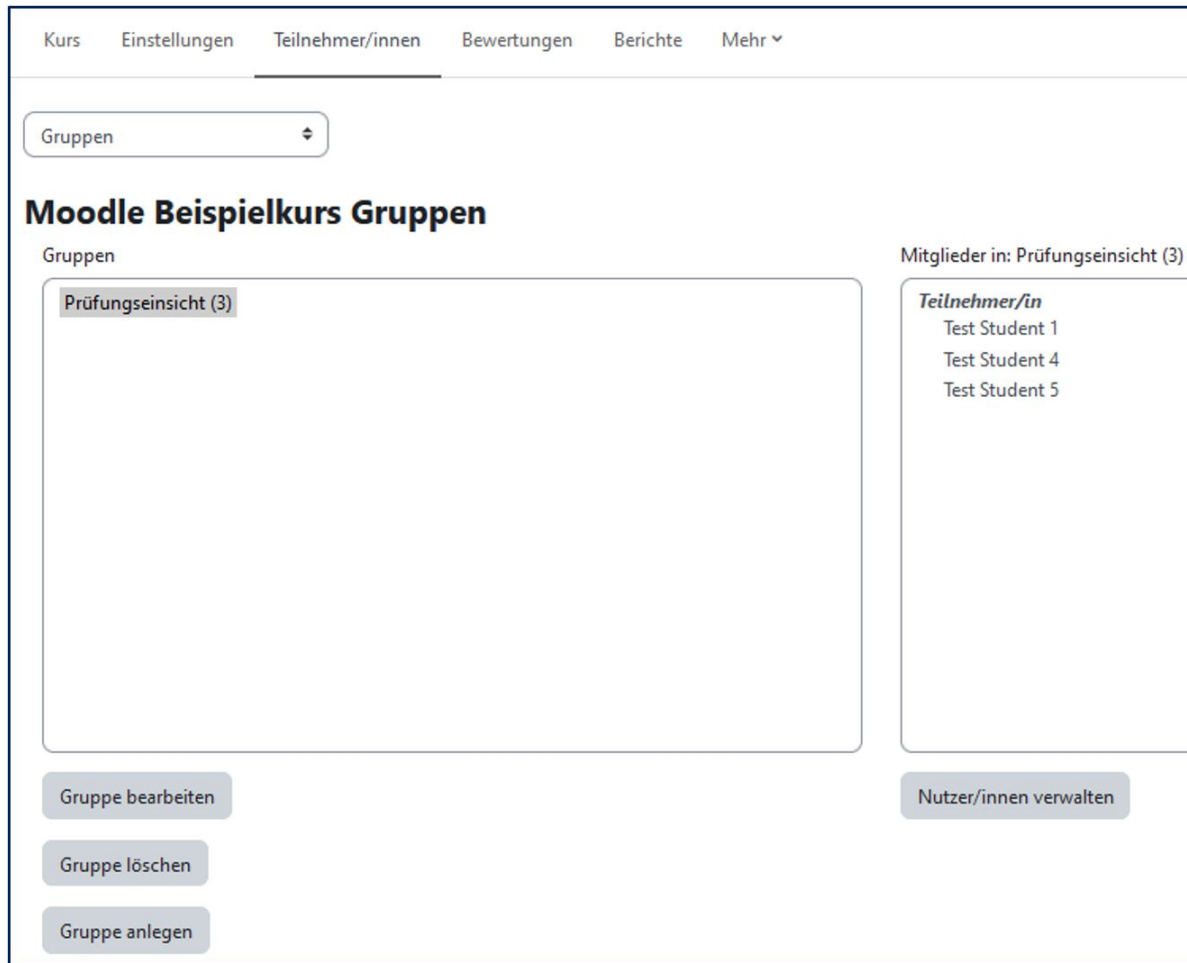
Kurs Einstellungen Teilnehmer/innen Bewertungen Berichte Mehr

Gruppen

Moodle Beispielkurs Gruppen

Gruppen

Prüfungseinsicht (3)

Mitglieder in: Prüfungseinsicht (3)

Teilnehmer/in
Test Student 1
Test Student 4
Test Student 5

Gruppe bearbeiten

Nutzer/innen verwalten

Gruppe löschen

Gruppe anlegen